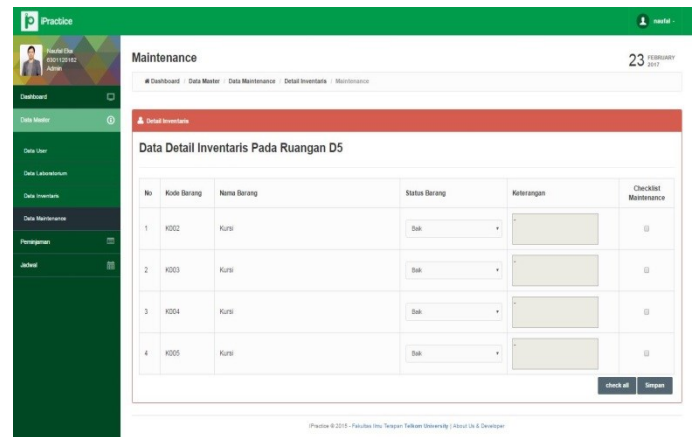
Practice

naufal

Naufal Eka
6301120182
Admin

Dashboard

Data Master

Data User

Data Laboratorium

Data Inventaris

Data Maintenance

Peminjaman

Jadwal

Maintenance

23 FEBRUARY 2017

Dashboard / Data Master / Data Maintenance / Detail Inventaris / Maintenance

Detail Inventaris

Data Detail Inventaris Pada Ruangan D5

| No | Kode Barang | Nama Barang | Status Barang | Keterangan | Checklist Maintenance |
|---|---|---|---|---|---|
| 1 | K002 | Kursi | Baik | - | |
| 2 | K003 | Kursi | Baik | - | |
| 3 | K004 | Kursi | Baik | - | |
| 4 | K005 | Kursi | Baik | - | |

check all | Simpan

iPractice © 2015 - Fakultas Ilmu Terapan Telkom University | About Us & Developer